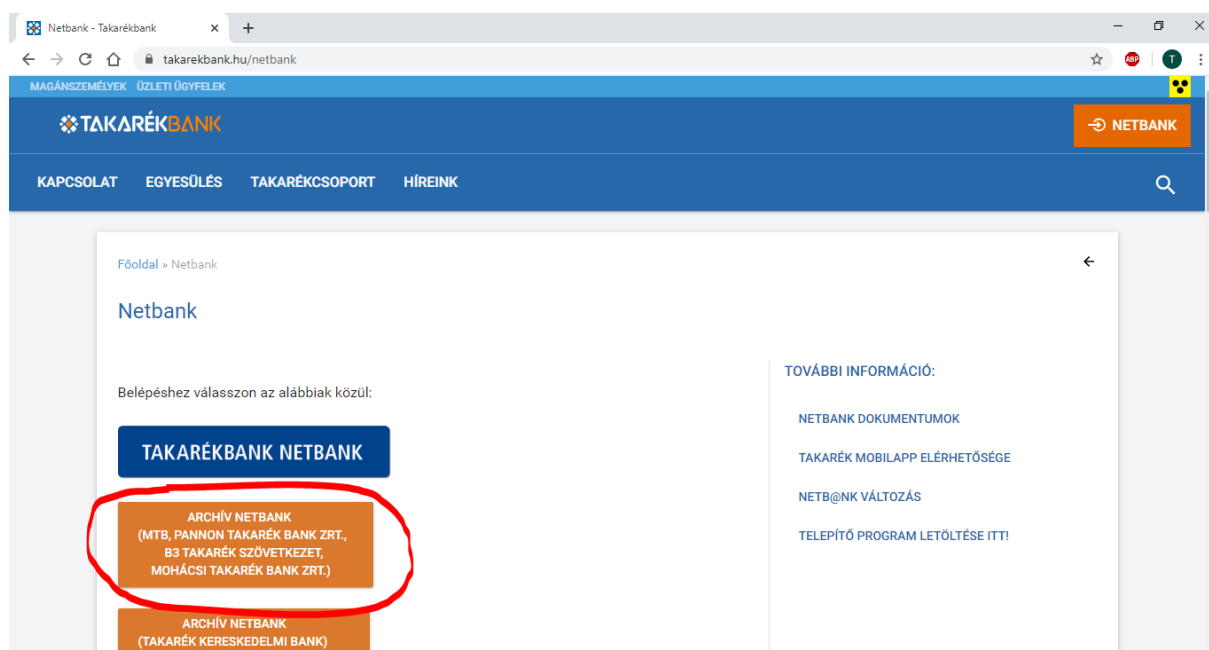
Netbank - Takarékbank
takarekbank.hu/netbank
ABP
T

MAGÁNSZEMÉLYEK ÜZLETI ÜGYFELEK

TAKARÉKBANK

NETBANK

KAPCSOLAT EGYESÜLÉS TAKARÉKCSOPORT HÍREINK

Főoldal » Netbank

Netbank

Belépéshez válasszon az alábbiak közül:

TAKARÉKBANK NETBANK

ARCHÍV NETBANK
(MTB, PANNON TAKARÉK BANK ZRT., B3 TAKARÉK SZÖVETKEZET, MOHÁCSI TAKARÉK BANK ZRT.)

ARCHÍV NETBANK
(TAKARÉK KERESKEDELMI BANK)

TOVÁBBI INFORMÁCIÓ:

NETBANK DOKUMENTUMOK

TAKARÉK MOBILAPP ELÉRHETŐSÉGE

NETB@NK VÁLTOZÁS

TELEPÍTŐ PROGRAM LETÖLTÉSE ITT!